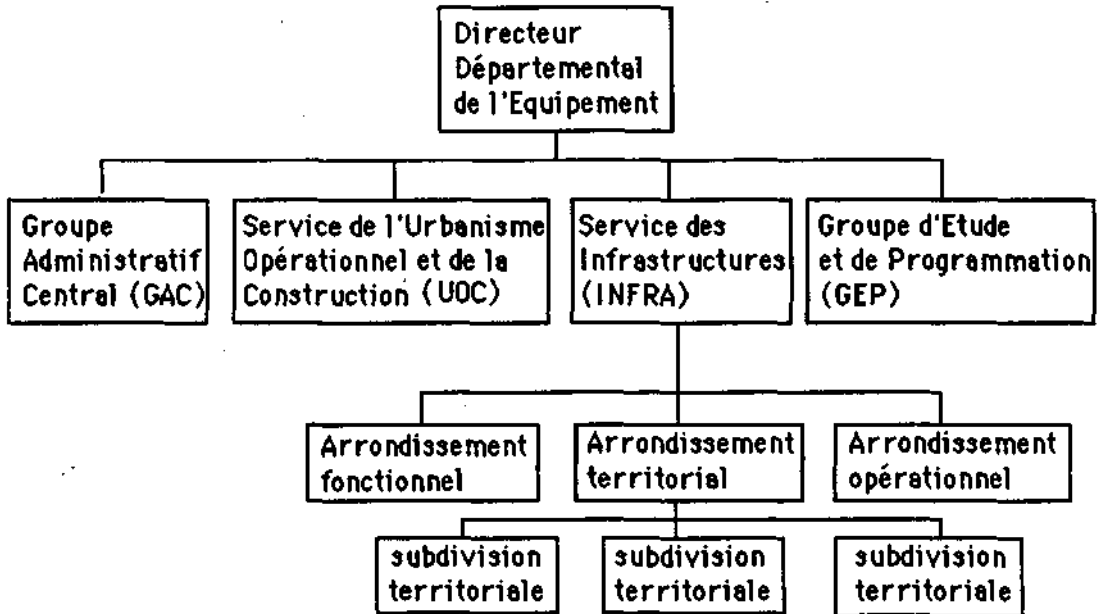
Directeur Départemental de l'Equipement

Groupe Administratif Central (GAC)

Service de l'Urbanisme Opérationnel et de la Construction (UOC)

Service des Infrastructures (INFRA)

Groupe d'Etude et de Programmation (GEP)

Arrondissement fonctionnel

Arrondissement territorial

Arrondissement opérationnel

subdivision territoriale

subdivision territoriale

subdivision territoriale